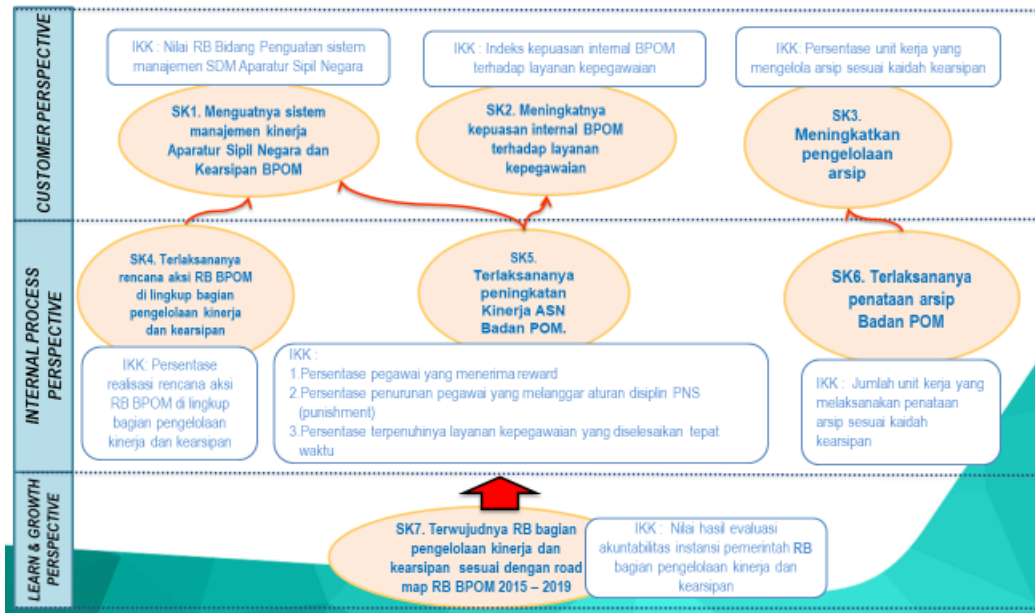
CUSTOMER PERSPECTIVE

IKK : Nilai RB Bidang Penguatan sistem manajemen SDM Aparatur Sipil Negara

IKK : Indeks kepuasan internal BPOM terhadap layanan kepegawaian

IKK: Persentase unit kerja yang mengelola arsip sesuai kaidah kearsipan

SK1. Menguatnya sistem manajemen kinerja Aparatur Sipil Negara dan Kearsipan BPOM

SK2. Meningkatnya kepuasan internal BPOM terhadap layanan kepegawaian

SK3. Meningkatkan pengelolaan arsip

INTERNAL PROCESS PERSPECTIVE

SK4. Terlaksananya rencana aksi RB BPOM di lingkup bagian pengelolaan kinerja dan kearsipan

SK5. Terlaksananya peningkatan Kinerja ASN Badan POM.

SK6. Terlaksananya penataan arsip Badan POM

IKK: Persentase realisasi rencana aksi RB BPOM di lingkup bagian pengelolaan kinerja dan kearsipan

IKK :
1.Persentase pegawai yang menerima reward
2.Persentase penurunan pegawai yang melanggar aturan disiplin PNS (punishment)
3.Persentase terpenuhinya layanan kepegawaian yang diselesaikan tepat waktu

IKK : Jumlah unit kerja yang melaksanakan penataan arsip sesuai kaidah kearsipan

LEARN & GROWTH PERSPECTIVE

SK7. Terwujudnya RB bagian pengelolaan kinerja dan kearsipan sesuai dengan road map RB BPOM 2015 – 2019

IKK : Nilai hasil evaluasi akuntabilitas instansi pemerintah RB bagian pengelolaan kinerja dan kearsipan